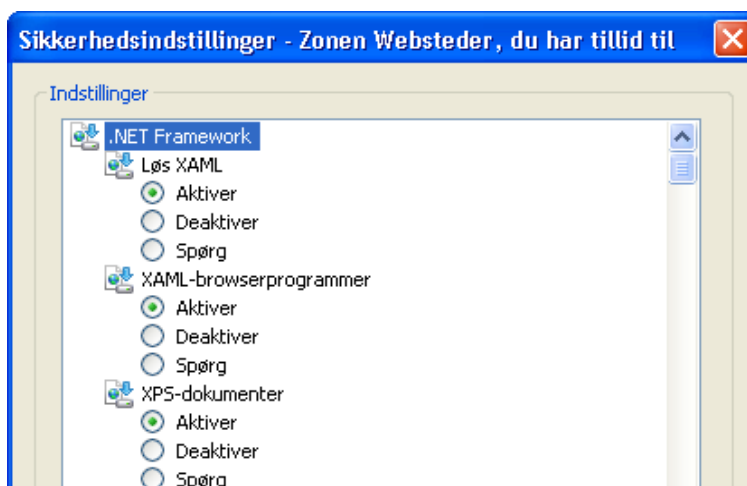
Sikkerhedsindstillinger - Zonen Websteder, du har tillid til

Indstillinger

.NET Framework
Løs XAML
Aktiver
Deaktiver
Spørg
XAML-browserprogrammer
Aktiver
Deaktiver
Spørg
XPS-dokumenter
Aktiver
Deaktiver
Spørg